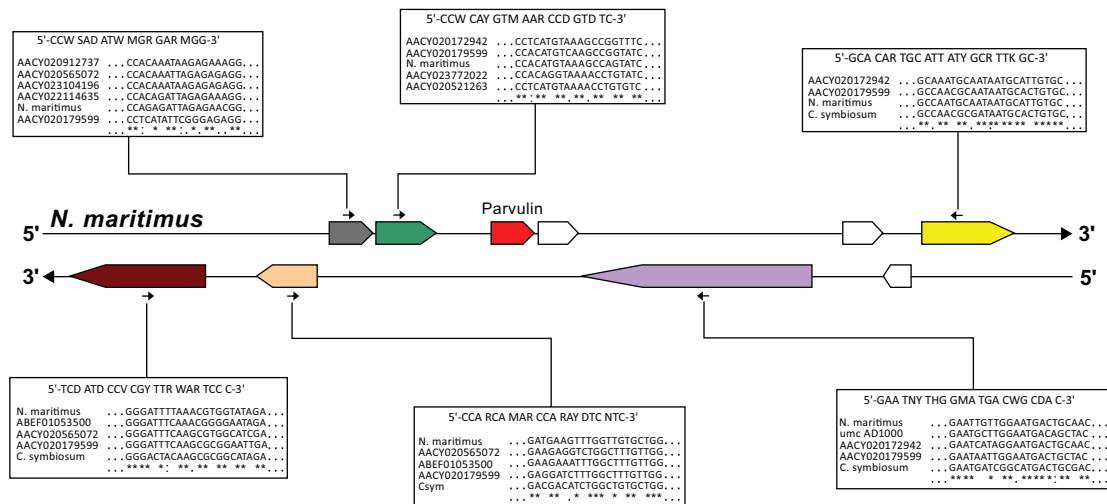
5'-CCW SAD ATW MGR GAR MGG-3'

| | |
|---|---|
| AACY020912737 | ...CCACAAATAAGAGAAAGG... |
| AACY020565072 | ...CCACAAATTAGAGAGAGG... |
| AACY023104196 | ...CCACAAATAAGAGAAAGG... |
| AACY022114635 | ...CCACAGATTAGAGAAAGG... |
| N. maritimus | ...CCAGAGATTAGAGAACGG... |
| AACY020179599 | ...CCTCATATTCGGGAGAGG... |
| | ...**: * **: *.** .**... |

5'-CCW CAY GTM AAR CCD GTD TC-3'

| | |
|---|---|
| AACY020172942 | ...CCTCATGTAAAGCCGGTTTC... |
| AACY020179599 | ...CCACATGTCAAGCCGGTATC... |
| N. maritimus | ...CCACATGTAAAGCCAGTATC... |
| AACY023772022 | ...CCACAGGTAAAACCTGTATC... |
| AACY020521263 | ...CCTCATGTAAAACCTGTATC... |
| | ...** ** **.** ** ** **... |

5'-GCA CAR TGC ATT ATY GCR TTK GC-3'

| | |
|---|---|
| AACY020172942 | ...GCAAATGCAATAATGCATTGTGC... |
| AACY020179599 | ...GCCAACGCAATAATGCACTGTGC... |
| N. maritimus | ...GCCAATGCAATAATGCATTGTGC... |
| C. symbiosum | ...GCCAACGCGATAATGCACTGTGC... |
| | ...**.** **.******* *****... |

Parvulin

5' N. maritimus 3'

3' 5'

5'-TCD ATD CCV CGY TTR WAR TCC C-3'

| | |
|---|---|
| N. maritimus | ...GGGATTTTAAACGTGGTATAGA... |
| ABEF01053500 | ...GGGATTTCAAACGGGGAATAGA... |
| AACY020565072 | ...GGGATTTCAAGCGTGGCATCGA... |
| AACY020179599 | ...GGGATTTCAAGCGCGGAATTGA... |
| C. symbiosum | ...GGGACTACAAGCGCGGCATAGA... |
| | ...**** *: **.** ** ** **... |

5'-CCA RCA MAR CCA RAY DTC NTC-3'

| | |
|---|---|
| N. maritimus | ...GATGAAGTTTGGTTGTGCTGG... |
| AACY020565072 | ...GAAGAGGTCTGGCTTTGTTGG... |
| ABEF01053500 | ...GAAGAAATTTGGCTTTGTTGG... |
| AACY020179599 | ...GAGGATCTTTGGCTTTGTTGG... |
| Csym | ...GACGACATCTGGCTGTGCTGG... |
| | ...** ** .* *** * ** ***... |

5'-GAA TNY THG GMA TGA CWG CDA C-3'

| | |
|---|---|
| N. maritimus | ...GAATTGTTGGAATGACTGCAAC... |
| umc AD1000 | ...GAATGCTTGGAATGACAGCTAC... |
| AACY020172942 | ...GAATCATAGGAATGACTGCAAC... |
| AACY020179599 | ...GAATAATTGGAATGACTGCTAC... |
| C. symbiosum | ...GAATGATCGGCATGACTGCGAC... |
| | ...**** * **.*****:** **... |